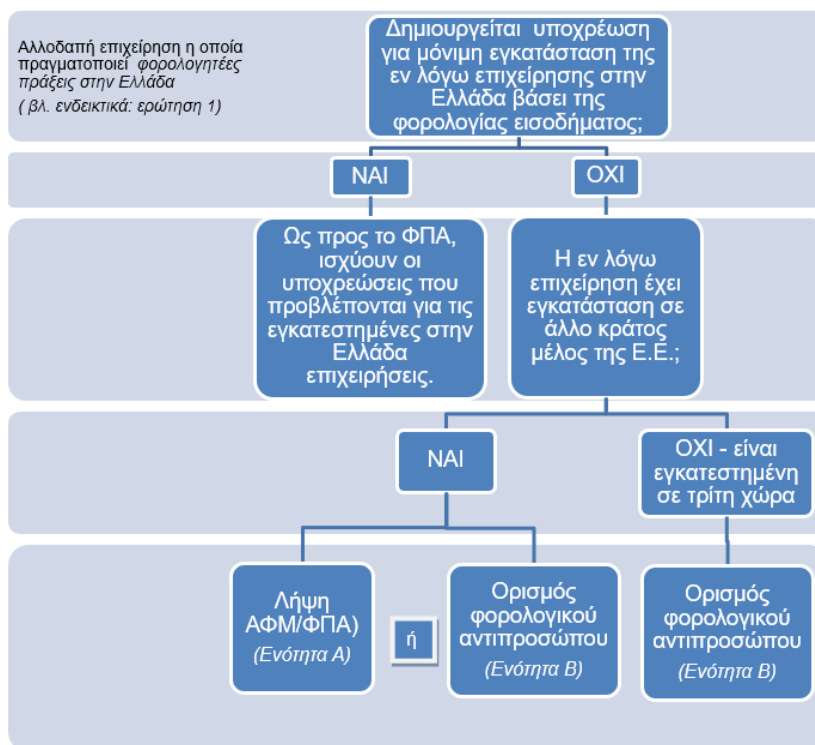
Αλλοδαπή επιχείρηση η οποία πραγματοποιεί φορολογητέες πράξεις στην Ελλάδα
( βλ. ενδεικτικά: ερώτηση 1)

Δημιουργείται υποχρέωση για μόνιμη εγκατάσταση της εν λόγω επιχείρησης στην Ελλάδα βάσει της φορολογίας εισοδήματος;

ΝΑΙ

ΟΧΙ

Ως προς το ΦΠΑ, ισχύουν οι υποχρεώσεις που προβλέπονται για τις εγκατεστημένες στην Ελλάδα επιχειρήσεις.

Η εν λόγω επιχείρηση έχει εγκατάσταση σε άλλο κράτος μέλος της Ε.Ε.;

ΝΑΙ

ΟΧΙ - είναι εγκατεστημένη σε τρίτη χώρα

Λήψη ΑΦΜ/ΦΠΑ)
(Ενότητα Α)

ή

Ορισμός φορολογικού αντιπροσώπου
(Ενότητα Β)

Ορισμός φορολογικού αντιπροσώπου
(Ενότητα Β)